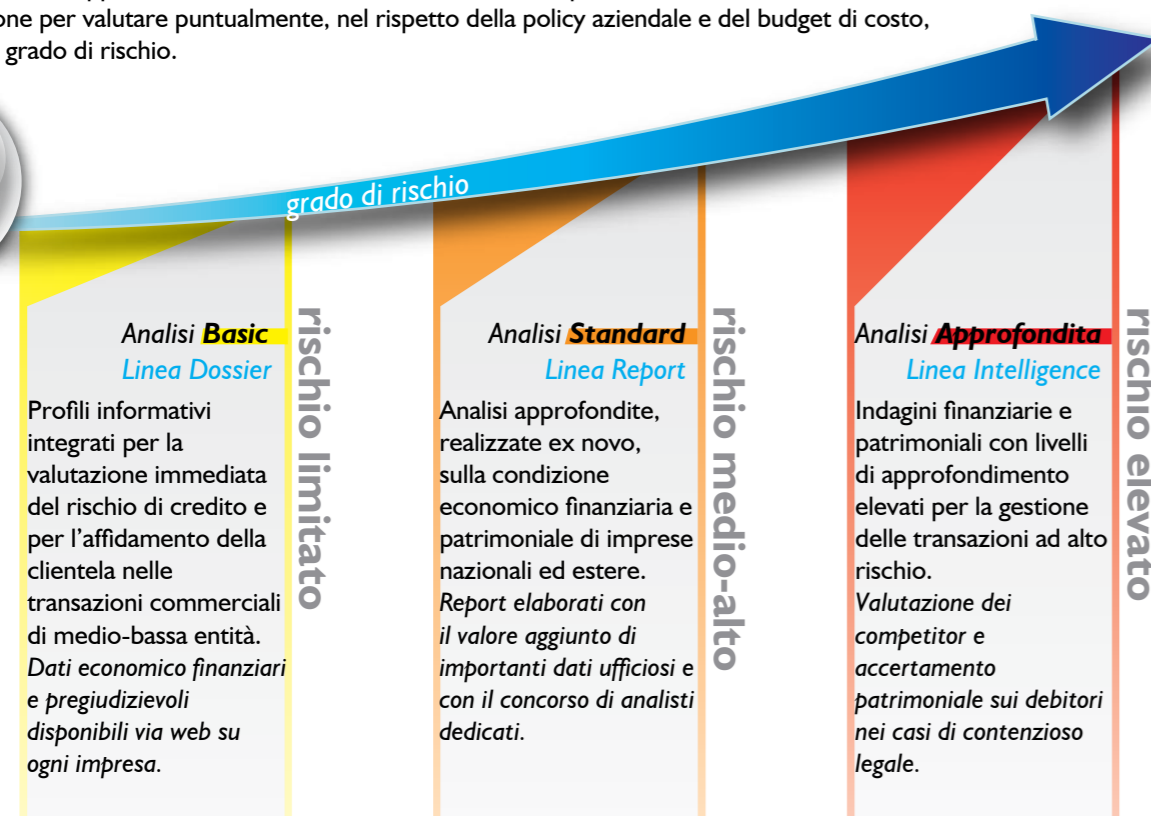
one per valutare puntualmente, nel rispetto della policy aziendale e del budget di costo, grado di rischio.

grado di rischio

Analisi Basic
Linea Dossier

Profili informativi integrati per la valutazione immediata del rischio di credito e per l'affidamento della clientela nelle transazioni commerciali di medio-bassa entità.
Dati economico finanziari e pregiudizievoli disponibili via web su ogni impresa.

rischio limitato

Analisi Standard
Linea Report

Analisi approfondite, realizzate ex novo, sulla condizione economico finanziaria e patrimoniale di imprese nazionali ed estere.
Report elaborati con il valore aggiunto di importanti dati ufficiosi e con il concorso di analisti dedicati.

rischio medio-alto

Analisi Approfondita
Linea Intelligence

Indagini finanziarie e patrimoniali con livelli di approfondimento elevati per la gestione delle transazioni ad alto rischio.
Valutazione dei competitor e accertamento patrimoniale sui debitori nei casi di contenzioso legale.

rischio elevato